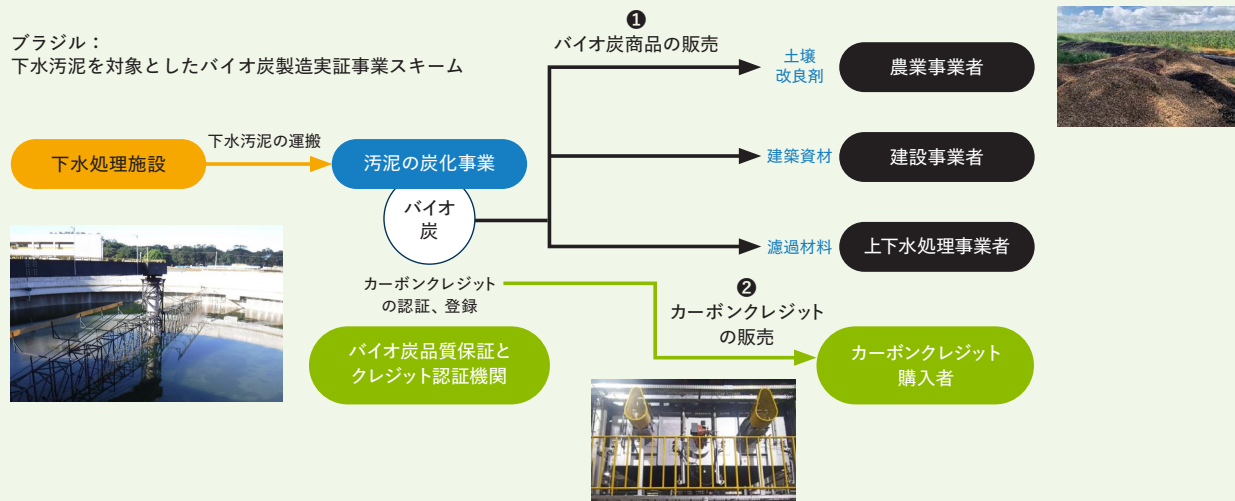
ブラジル：
下水汚泥を対象としたバイオ炭製造実証事業スキーム

❶
バイオ炭商品の販売

土壌
改良剤

農業事業者

下水処理施設

下水汚泥の運搬

汚泥の炭化事業

建築資材

建設事業者

バイオ
炭

濾過材料

上下水処理事業者

カーボンクレジット
の認証、登録

❷
カーボンクレジット
の販売

バイオ炭品質保証と
クレジット認証機関

カーボンクレジット
購入者